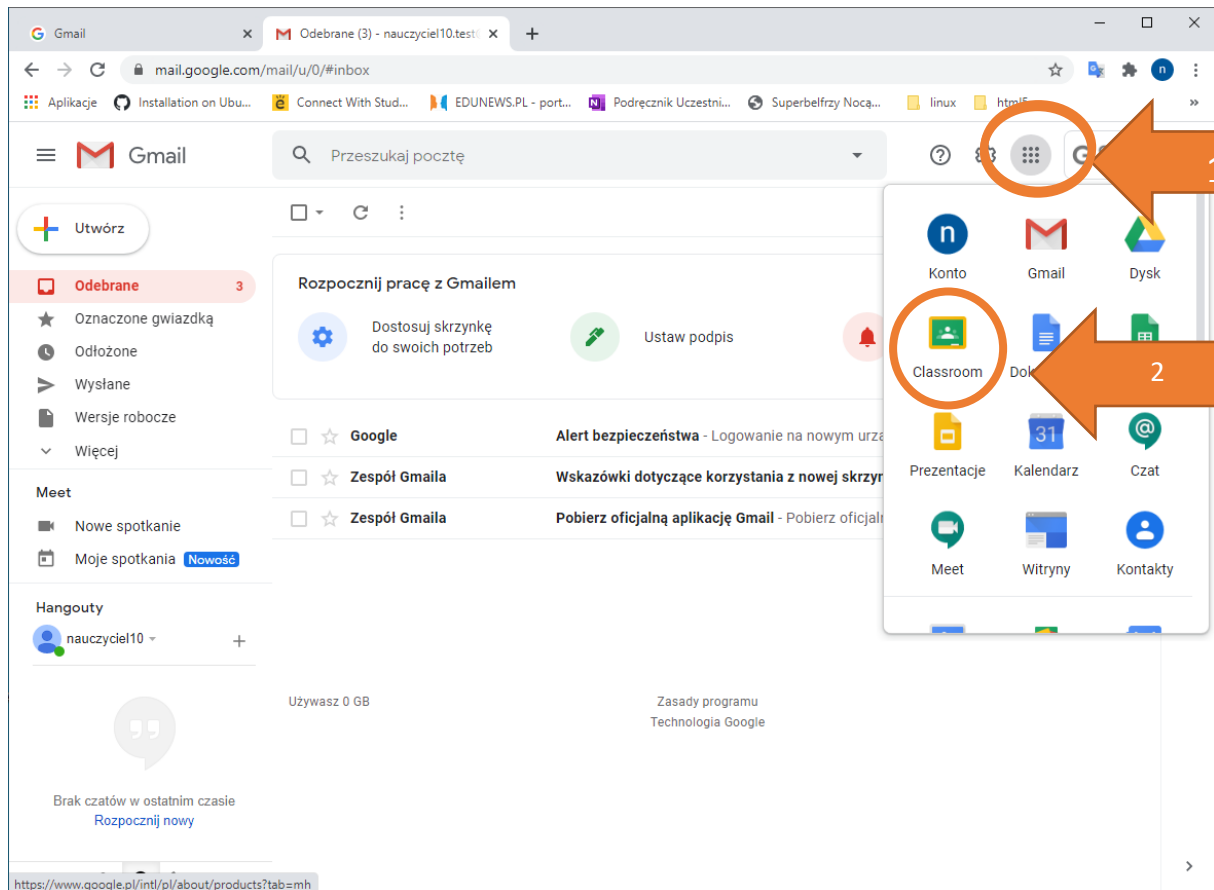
Gmail
Odebrane (3) - nauczyciel10.test
mail.google.com/mail/u/0/#inbox
Aplikacje Installation on Ubu... Connect With Stud... EDUNEWS.PL - port... Podręcznik Uczestni... Superbelfrzy Nocą... linux html5
Gmail
Przeszukaj pocztę
1
Utwórz
Odebrane 3
Oznaczone gwiazdką
Odłożone
Wysłane
Wersje robocze
Więcej
Meet
Nowe spotkanie
Moje spotkania Nowość
Hangouty
nauczyciel10
Brak czatów w ostatnim czasie
Rozpocznij nowy
Rozpocznij pracę z Gmailem
Dostosuj skrzynkę do swoich potrzeb
Ustaw podpis
Google Alert bezpieczeństwa - Logowanie na nowym urzą
Zespół Gmaila Wskazówki dotyczące korzystania z nowej skrzyn
Zespół Gmaila Pobierz oficjalną aplikację Gmail - Pobierz oficjaln
Używasz 0 GB
Zasady programu
Technologia Google
Konto
Gmail
Dysk
Classroom
Dok
2
Prezentacje
Kalendarz
Czat
Meet
Witryny
Kontakty
https://www.google.pl/intl/pl/about/products?tab=mh